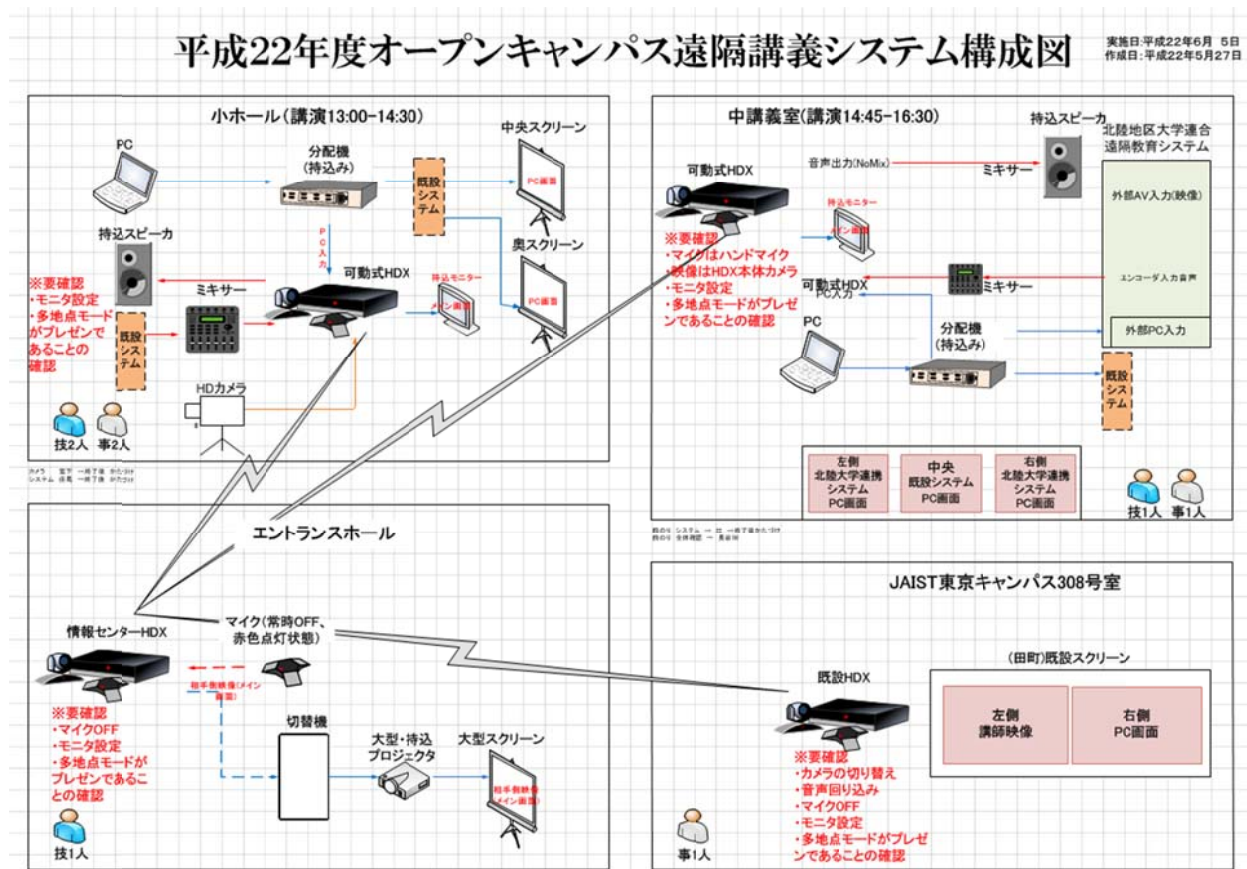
平成22年度オープンキャンパス遠隔講義システム構成図

実施日:平成22年6月 5日
作成日:平成22年5月27日

小ホール(講演13:00-14:30)

PC

分配機
(持込み)

既設システム

中央スクリーン

PC画面

奥スクリーン

PC画面

PC入力

持込スピーカ

※要確認
・モニタ設定
・多地点モードがプレゼンであることの確認

ミキサー

既設システム

可動式HDX

持込モニター
メイン画面

HDカメラ

技2人 事2人

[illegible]

中講義室(講演14:45-16:30)

持込スピーカ

北陸地区大学連合遠隔教育システム

音声出力(NoMix)

ミキサー

可動式HDX

持込モニター
メイン画面

※要確認
・マイクはハンドマイク
・映像はHDX本体カメラ
・モニタ設定
・多地点モードがプレゼンであることの確認

外部AV入力(映像)

エンコーダ入力音声

可動式HDX
PC入力

ミキサー

PC

分配機
(持込み)

外部PC入力

既設システム

左側
北陸大学連携システム
PC画面

中央
既設システム
PC画面

右側
北陸大学連携システム
PC画面

技1人 事1人

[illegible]

エントランスホール

情報センターHDX

マイク(常時OFF、赤色点灯状態)

相手側映像(メイン画面)

※要確認
・マイクOFF
・モニタ設定
・多地点モードがプレゼンであることの確認

切替機

大型・持込プロジェクタ

大型スクリーン

相手側映像
メイン画面

技1人

JAIST東京キャンパス308号室

(田町)既設スクリーン

既設HDX

左側
講師映像

右側
PC画面

※要確認
・カメラの切り替え
・音声回り込み
・マイクOFF
・モニタ設定
・多地点モードがプレゼンであることの確認

事1人